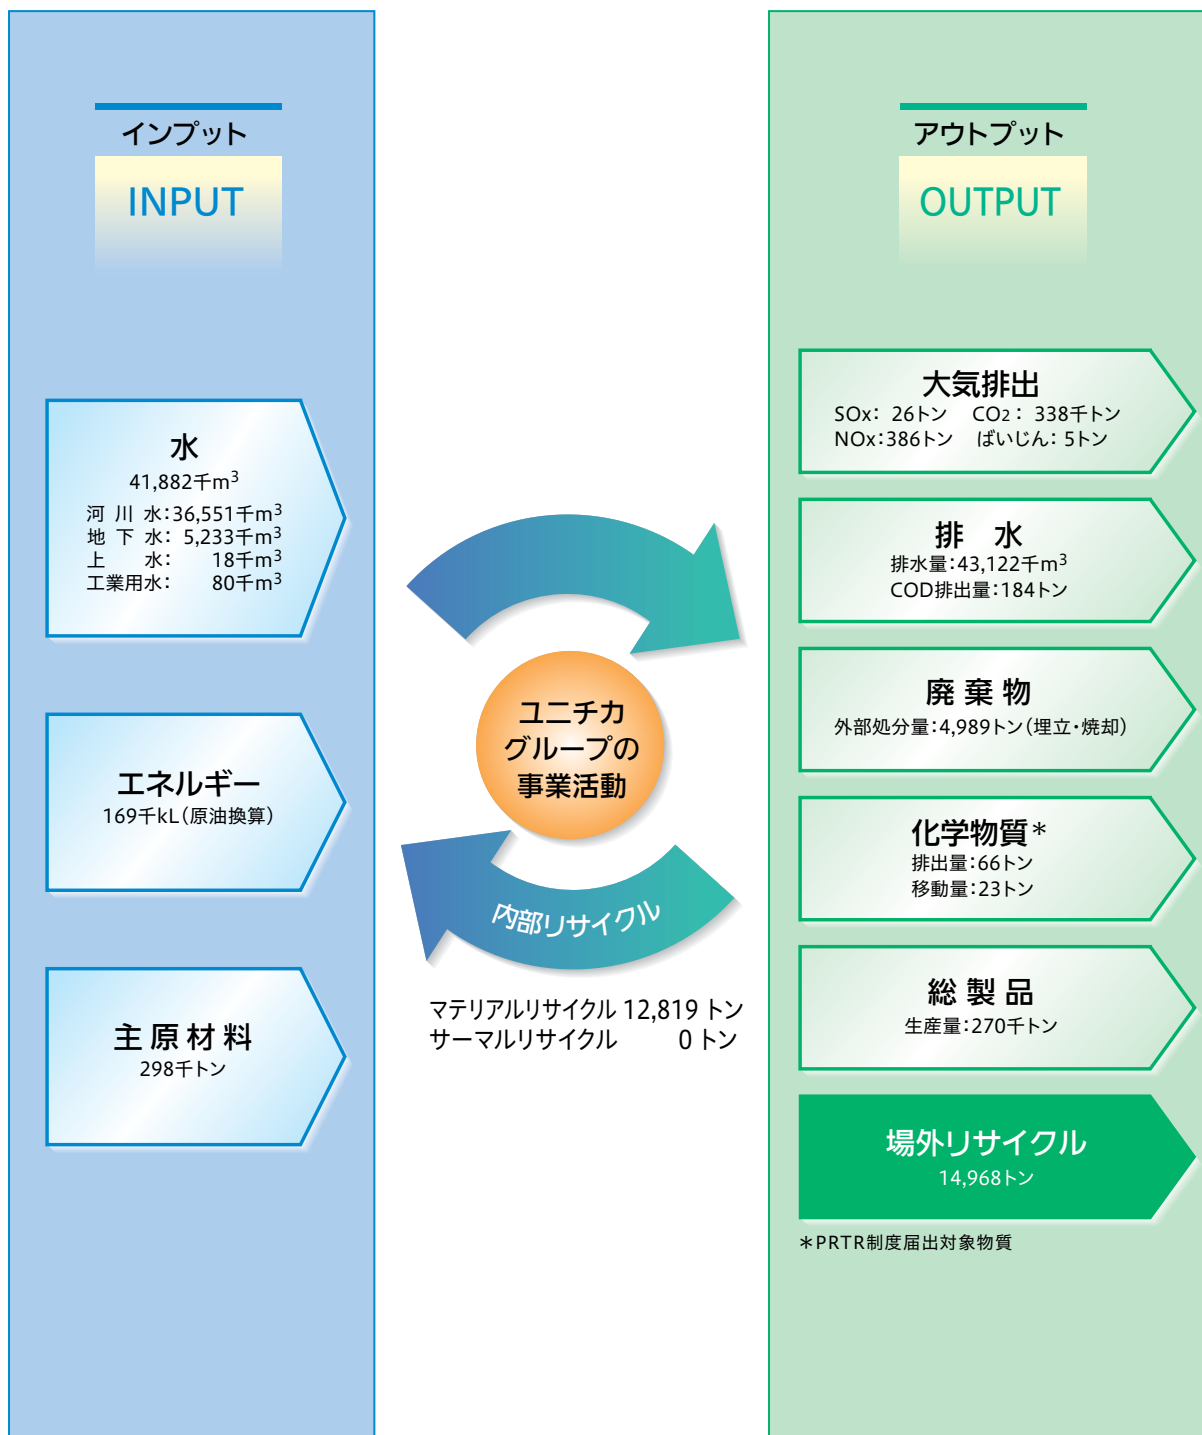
インプット
INPUT

水
41,882千$m^3$
河 川 水:36,551千$m^3$
地 下 水: 5,233千$m^3$
上 水: 18千$m^3$
工業用水: 80千$m^3$

エネルギー
169千kL(原油換算)

主原材料
298千トン

ユニチカグループの事業活動

内部リサイクル

マテリアルリサイクル 12,819 トン
サーマルリサイクル 0 トン

アウトプット
OUTPUT

大気排出
SOx: 26トン CO2: 338千トン
NOx:386トン ばいじん: 5トン

排 水
排水量:43,122千$m^3$
COD排出量:184トン

廃棄物
外部処分量:4,989トン(埋立・焼却)

化学物質*
排出量:66トン
移動量:23トン

総製品
生産量:270千トン

場外リサイクル
14,968トン

*PRTR制度届出対象物質